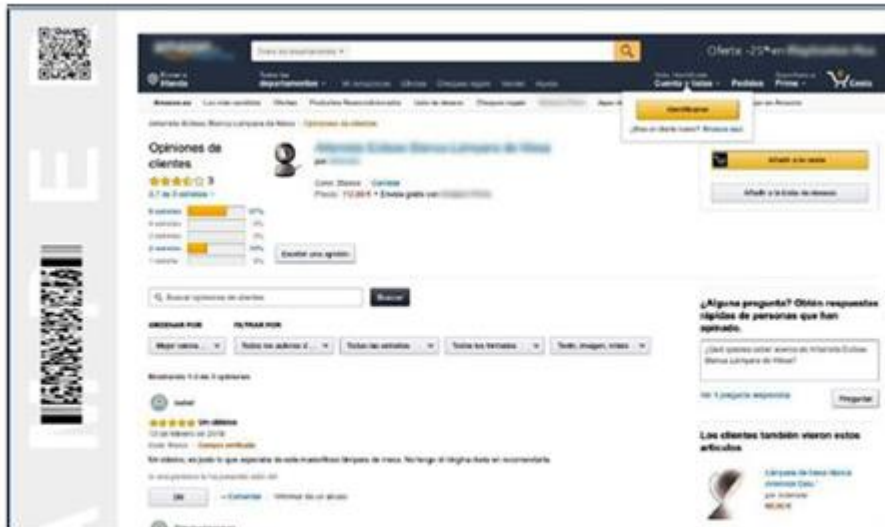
Oferta -25% en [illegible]

Identificarse

Opiniones de clientes

3

Añadir a la cesta

Añadir a la Lista de deseos

Escribir una opinión

Buscar

¿Alguna pregunta? Obtén respuestas rápidas de personas que han opinado.

Preguntar

Los clientes también vieron estos artículos

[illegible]